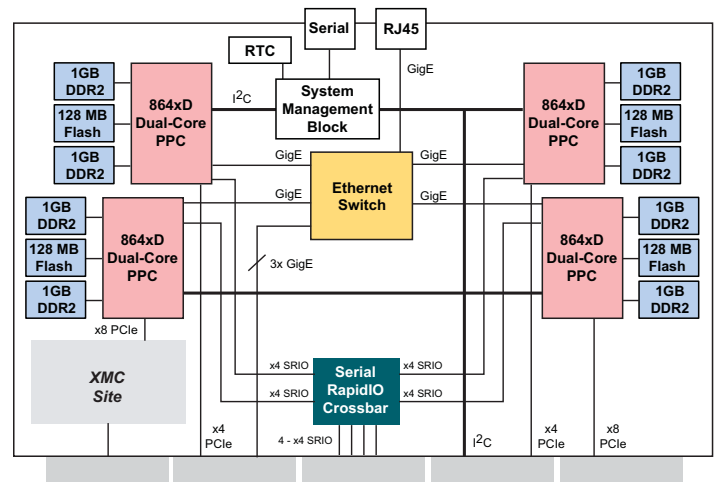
Serial

RJ45

RTC

GigE

$I^2C$

System Management Block

1GB DDR2

128 MB Flash

1GB DDR2

864xD Dual-Core PPC

864xD Dual-Core PPC

1GB DDR2

128 MB Flash

1GB DDR2

GigE

GigE

GigE

GigE

Ethernet Switch

1GB DDR2

128 MB Flash

1GB DDR2

864xD Dual-Core PPC

864xD Dual-Core PPC

1GB DDR2

128 MB Flash

1GB DDR2

3x GigE

x8 PCIe

XMC Site

x4 SRIO

x4 SRIO

Serial RapidIO Crossbar

x4 SRIO

x4 SRIO

x4 PCIe

4 - x4 SRIO

$I^2C$

x4 PCIe

x8 PCIe